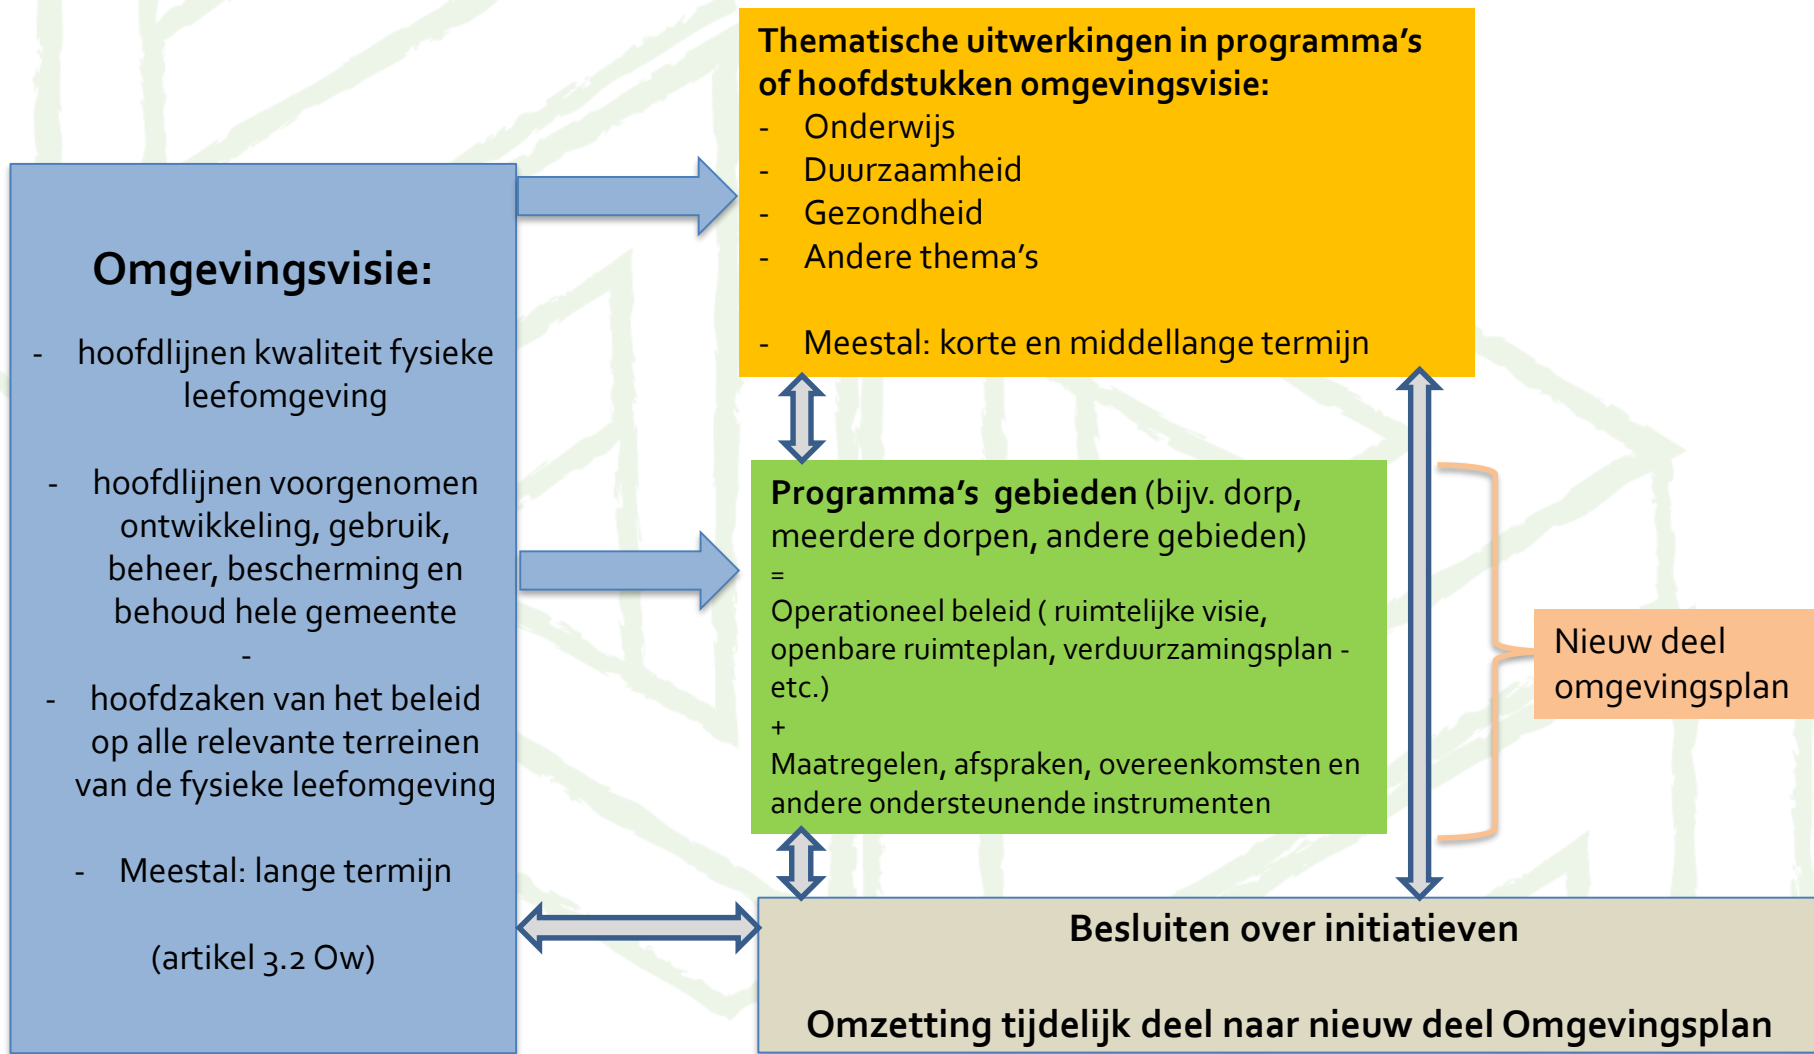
Omgevingsvisie:

- hoofdlijnen kwaliteit fysieke leefomgeving

- hoofdlijnen voorgenomen ontwikkeling, gebruik, beheer, bescherming en behoud hele gemeente
-
- hoofdzaken van het beleid op alle relevante terreinen van de fysieke leefomgeving

- Meestal: lange termijn

(artikel 3.2 Ow)

Thematische uitwerkingen in programma's of hoofdstukken omgevingsvisie:
- Onderwijs
- Duurzaamheid
- Gezondheid
- Andere thema's

- Meestal: korte en middellange termijn

Programma's gebieden (bijv. dorp, meerdere dorpen, andere gebieden)
=
Operationeel beleid ( ruimtelijke visie, openbare ruimteplan, verduurzamingsplan - etc.)
+
Maatregelen, afspraken, overeenkomsten en andere ondersteunende instrumenten

Nieuw deel omgevingsplan

Besluiten over initiatieven

Omzetting tijdelijk deel naar nieuw deel Omgevingsplan